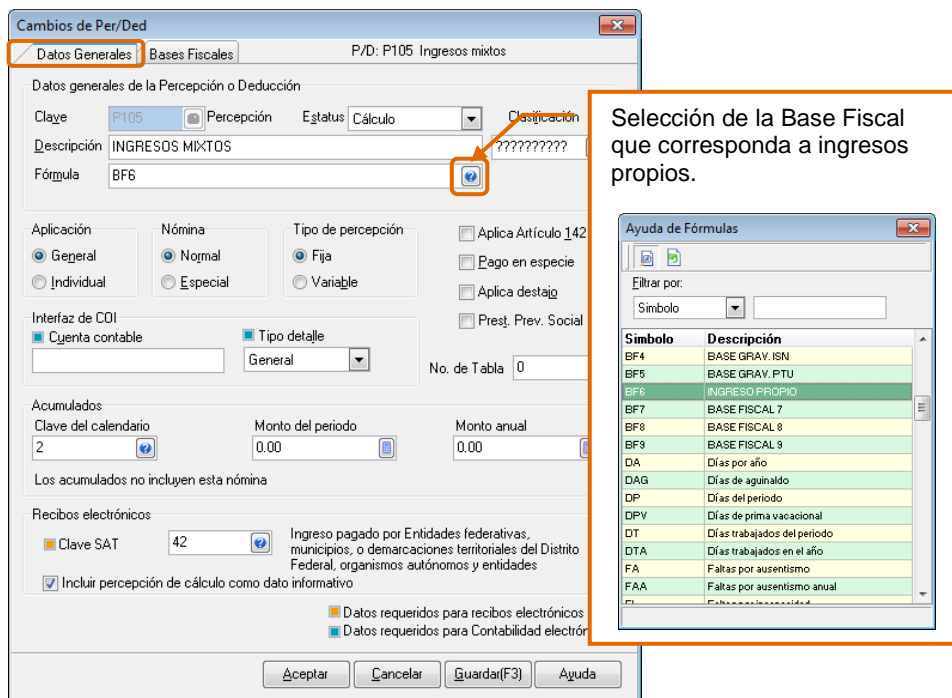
Cambios de Per/Ded

Datos Generales | Bases Fiscales | P/D: P105 Ingresos mixtos

Datos generales de la Percepción o Deducción

Clave P105 Percepción Estatus Cálculo Clasificación

Descripción INGRESOS MIXTOS ?????????

Fórmula BF6

Aplicación
General
Individual

Nómina
Normal
Especial

Tipo de percepción
Fija
Variable

Aplica Artículo 142
Pago en especie
Aplica destajo
Prest. Prev. Social

Interfaz de COI
Cuenta contable
Tipo detalle
General

No. de Tabla 0

Acumulados
Clave del calendario 2
Monto del periodo 0.00
Monto anual 0.00

Los acumulados no incluyen esta nómina

Recibos electrónicos
Clave SAT 42
Ingreso pagado por Entidades federativas, municipios, o demarcaciones territoriales del Distrito Federal, organismos autónomos y entidades

Incluir percepción de cálculo como dato informativo

Datos requeridos para recibos electrónicos
Datos requeridos para Contabilidad electrón

Aceptar | Cancelar | Guardar(F3) | Ayuda

Selección de la Base Fiscal que corresponda a ingresos propios.

Ayuda de Fórmulas

Filtrar por:
Simbolo

| Simbolo | Descripción |
|---|---|
| BF4 | BASE GRAV. ISN |
| BF5 | BASE GRAV. PTU |
| BF6 | INGRESO PROPIO |
| BF7 | BASE FISCAL 7 |
| BF8 | BASE FISCAL 8 |
| BF9 | BASE FISCAL 9 |
| DA | Días por año |
| DAG | Días de aguinaldo |
| DP | Días del periodo |
| DPV | Días de prima vacacional |
| DT | Días trabajados del periodo |
| DTA | Días trabajados en el año |
| FA | Faltas por ausentismo |
| FAA | Faltas por ausentismo anual |